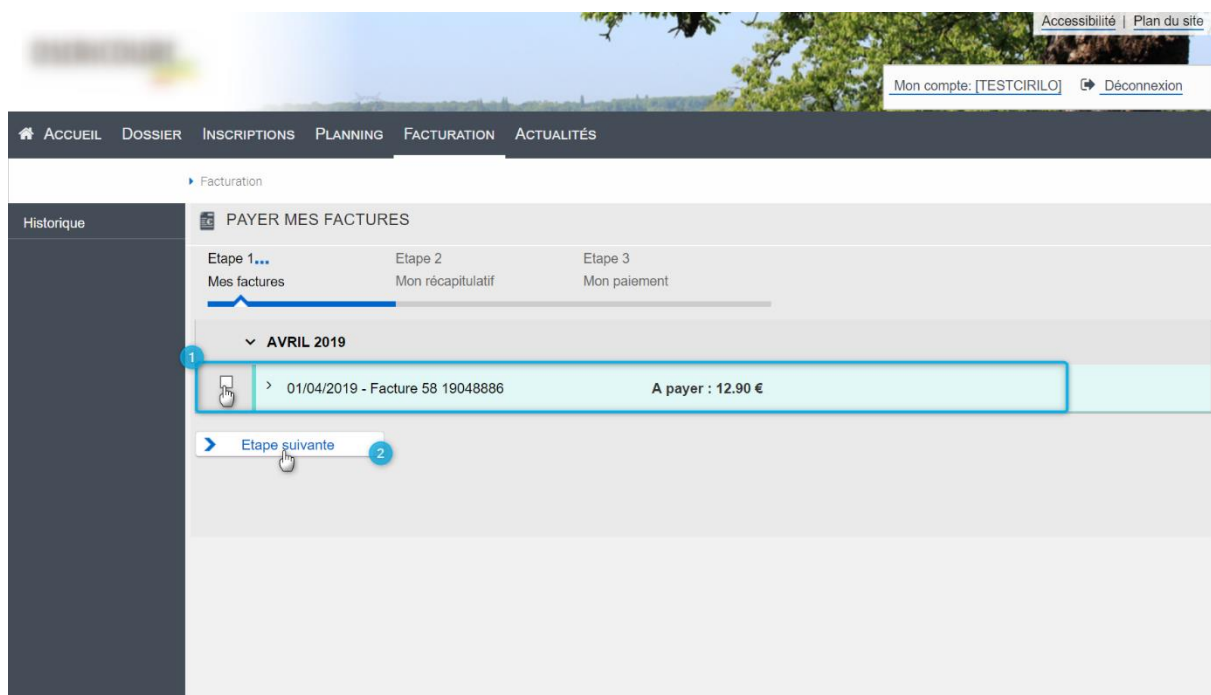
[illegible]

Accessibilité | Plan du site

Mon compte: [TESTCIRILO] Déconnexion

ACCUEIL DOSSIER INSCRIPTIONS PLANNING FACTURATION ACTUALITÉS

Facturation

Historique

PAYER MES FACTURES

Etape 1... Mes factures

Etape 2 Mon récapitulatif

Etape 3 Mon paiement

AVRIL 2019

1

01/04/2019 - Facture 58 19048886

A payer : 12.90 €

Etape suivante

2